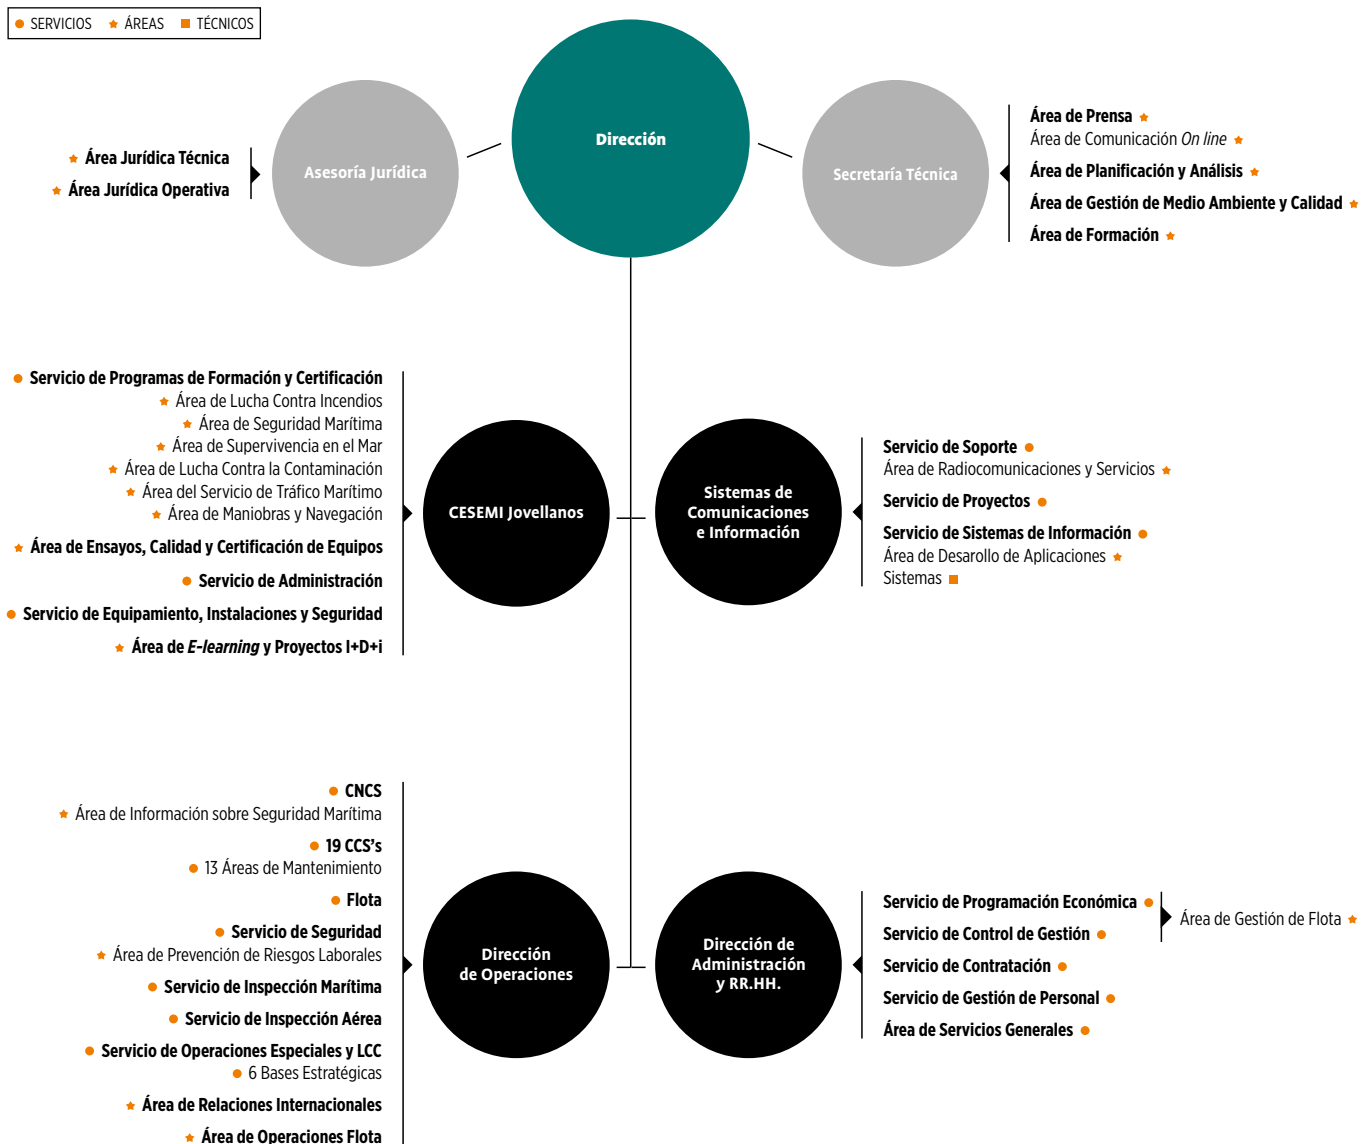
SERVICIOS ÁREAS TÉCNICOS

Dirección

Asesoría Jurídica

Área Jurídica Técnica
Área Jurídica Operativa

Secretaría Técnica

Área de Prensa
Área de Comunicación *On line*
Área de Planificación y Análisis
Área de Gestión de Medio Ambiente y Calidad
Área de Formación

CESEMI Jovellanos

Servicio de Programas de Formación y Certificación
Área de Lucha Contra Incendios
Área de Seguridad Marítima
Área de Supervivencia en el Mar
Área de Lucha Contra la Contaminación
Área del Servicio de Tráfico Marítimo
Área de Maniobras y Navegación
Área de Ensayos, Calidad y Certificación de Equipos
Servicio de Administración
Servicio de Equipamiento, Instalaciones y Seguridad
Área de *E-learning* y Proyectos I+D+i

Sistemas de Comunicaciones e Información

Servicio de Soporte
Área de Radiocomunicaciones y Servicios
Servicio de Proyectos
Servicio de Sistemas de Información
Área de Desarollo de Aplicaciones
Sistemas

Dirección de Operaciones

CNCS
Área de Información sobre Seguridad Marítima
19 CCS's
13 Áreas de Mantenimiento
Flota
Servicio de Seguridad
Área de Prevención de Riesgos Laborales
Servicio de Inspección Marítima
Servicio de Inspección Aérea
Servicio de Operaciones Especiales y LCC
6 Bases Estratégicas
Área de Relaciones Internacionales
Área de Operaciones Flota

Dirección de Administración y RR.HH.

Servicio de Programación Económica
Área de Gestión de Flota
Servicio de Control de Gestión
Servicio de Contratación
Servicio de Gestión de Personal
Área de Servicios Generales